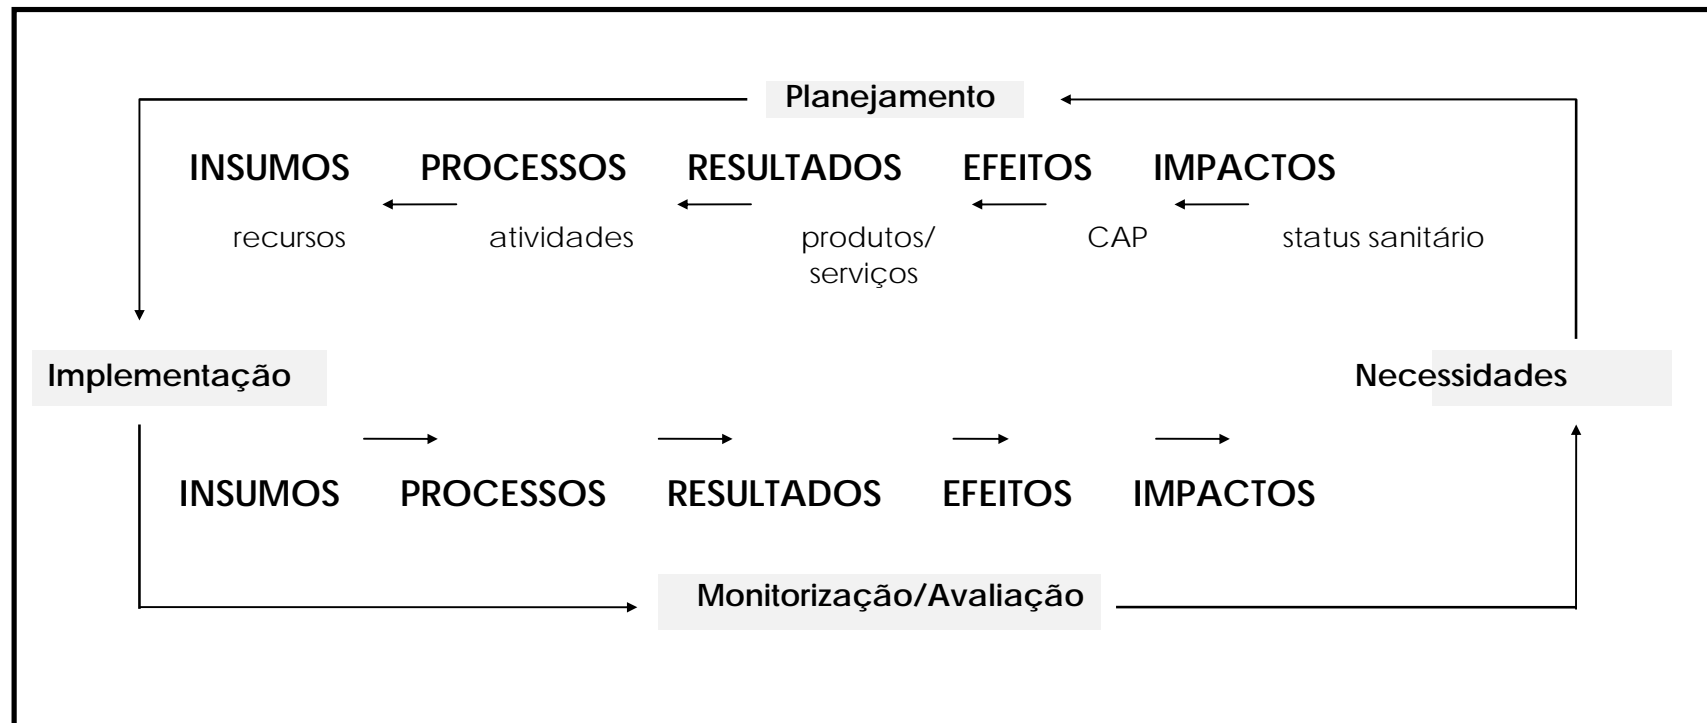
Planejamento

INSUMOS PROCESSOS RESULTADOS EFEITOS IMPACTOS

recursos atividades produtos/ serviços CAP status sanitário

Implementação

Necessidades

INSUMOS PROCESSOS RESULTADOS EFEITOS IMPACTOS

Monitorização/Avaliação